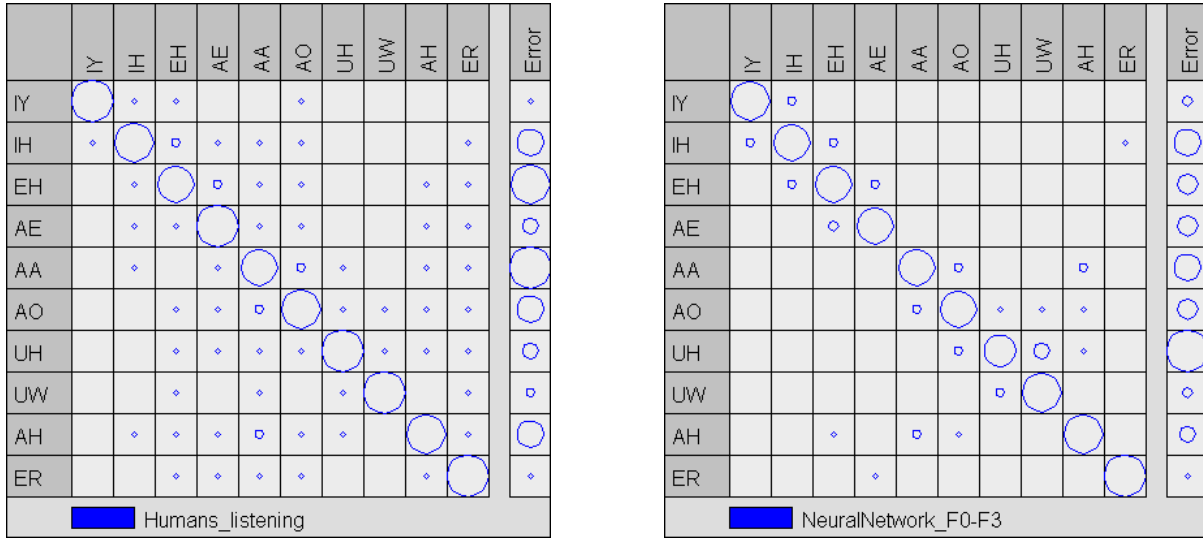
| | IY | IH | EH | AE | AA | AO | UH | UW | AH | ER | | Error |
|---|---|---|---|---|---|---|---|---|---|---|---|---|
| IY | | | | | | | | | | | | |
| IH | | | | | | | | | | | | |
| EH | | | | | | | | | | | | |
| AE | | | | | | | | | | | | |
| AA | | | | | | | | | | | | |
| AO | | | | | | | | | | | | |
| UH | | | | | | | | | | | | |
| UW | | | | | | | | | | | | |
| AH | | | | | | | | | | | | |
| ER | | | | | | | | | | | | |

Humans_listening

| | IY | IH | EH | AE | AA | AO | UH | UW | AH | ER | | Error |
|---|---|---|---|---|---|---|---|---|---|---|---|---|
| IY | | | | | | | | | | | | |
| IH | | | | | | | | | | | | |
| EH | | | | | | | | | | | | |
| AE | | | | | | | | | | | | |
| AA | | | | | | | | | | | | |
| AO | | | | | | | | | | | | |
| UH | | | | | | | | | | | | |
| UW | | | | | | | | | | | | |
| AH | | | | | | | | | | | | |
| ER | | | | | | | | | | | | |

NeuralNetwork_F0-F3